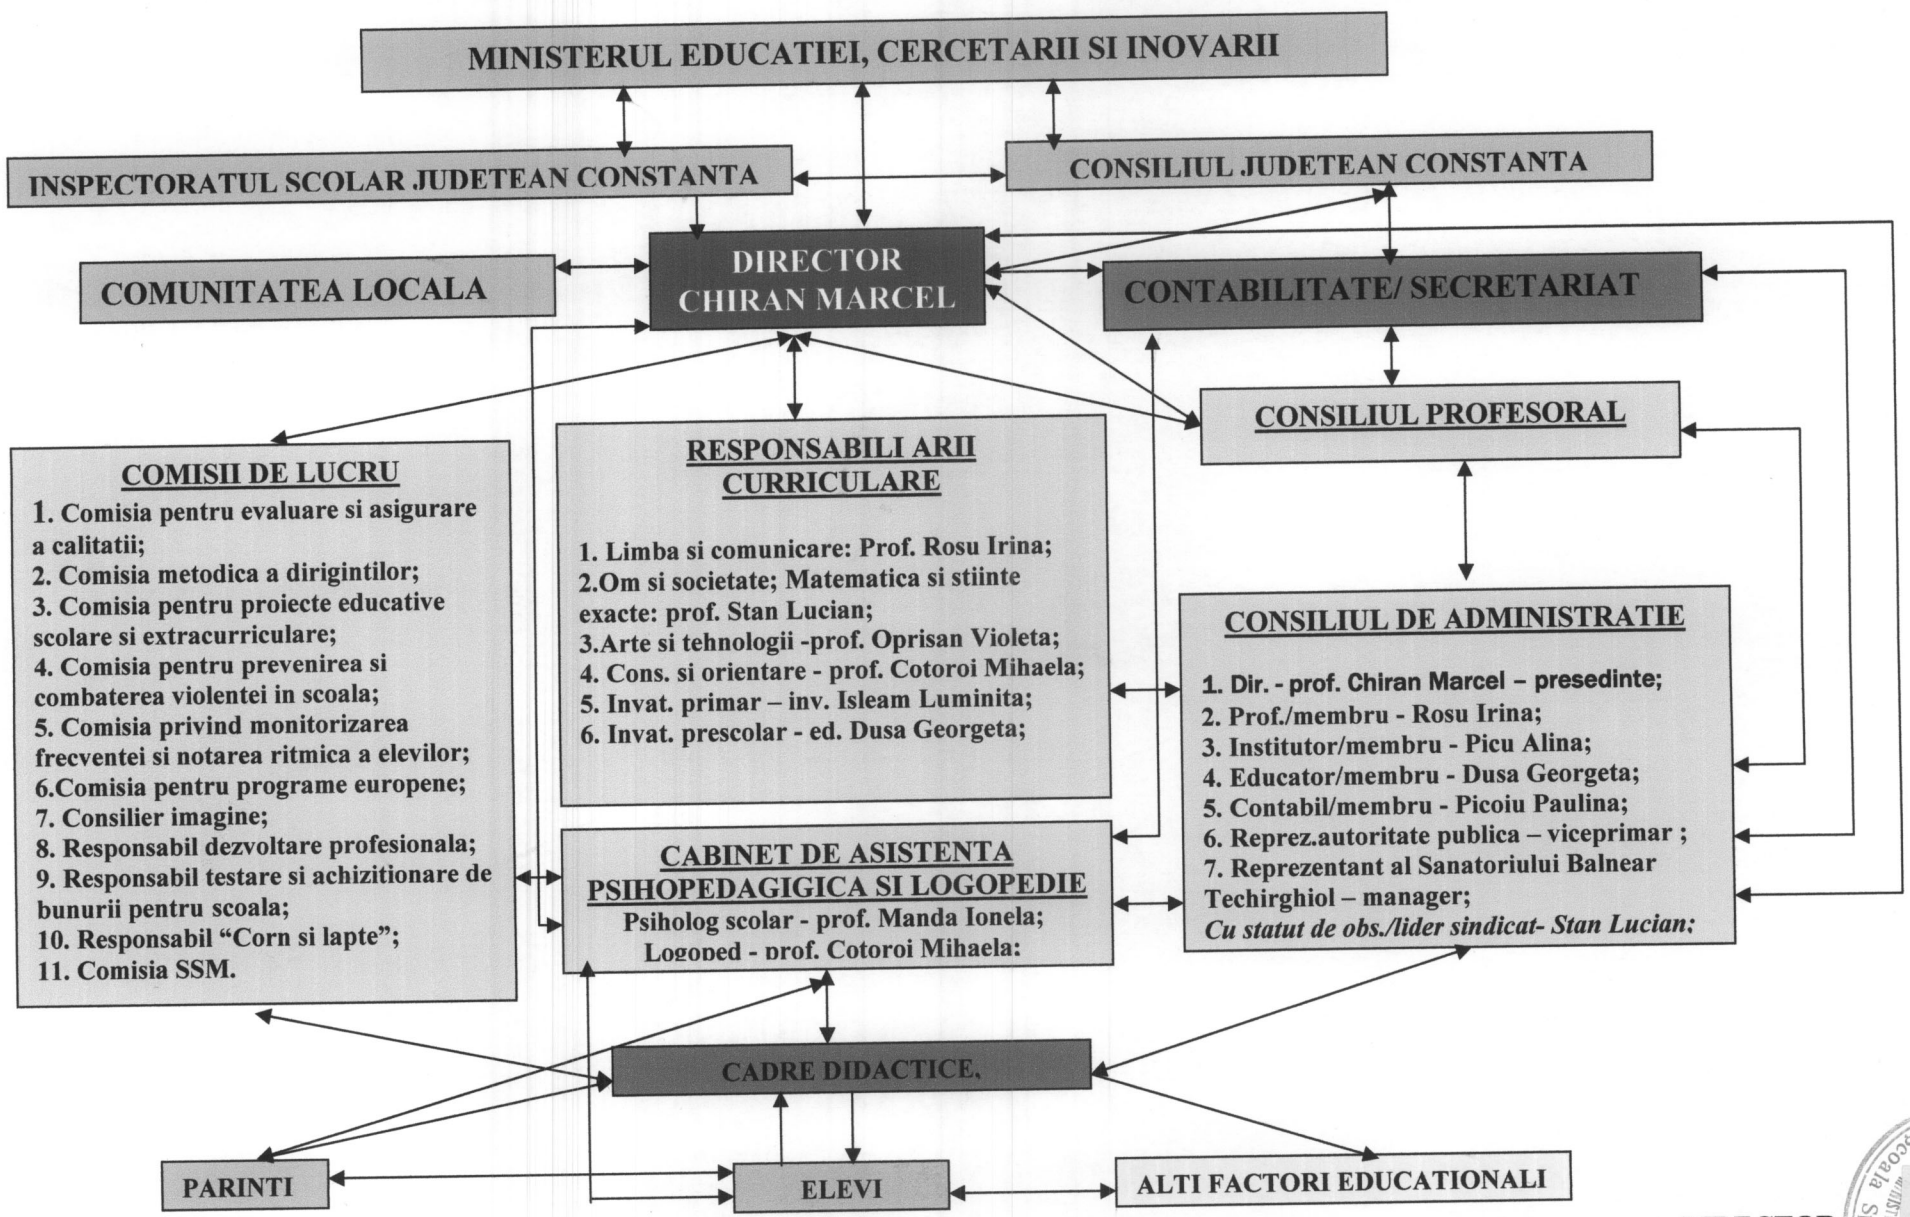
MINISTERUL EDUCATIEI, CERCETARII SI INOVARII

INSPECTORATUL SCOLAR JUDETEAN CONSTANTA

CONSILIUL JUDETEAN CONSTANTA

COMUNITATEA LOCALA

DIRECTOR CHIRAN MARCEL

CONTABILITATE/ SECRETARIAT

CONSILIUL PROFESORAL

COMISII DE LUCRU

1. Comisia pentru evaluare si asigurare a calitatii;
2. Comisia metodica a dirigintilor;
3. Comisia pentru proiecte educative scolare si extracurriculare;
4. Comisia pentru prevenirea si combaterea violentei in scoala;
5. Comisia privind monitorizarea frecventei si notarea ritmica a elevilor;
6.Comisia pentru programe europene;
7. Consilier imagine;
8. Responsabil dezvoltare profesionala;
9. Responsabil testare si achizitionare de bunurii pentru scoala;
10. Responsabil "Corn si lapte";
11. Comisia SSM.

RESPONSABILI ARII CURRICULARE

1. Limba si comunicare: Prof. Rosu Irina;
2.Om si societate; Matematica si stiinte exacte: prof. Stan Lucian;
3.Arte si tehnologii -prof. Oprisan Violeta;
4. Cons. si orientare - prof. Cotoroi Mihaela;
5. Invat. primar – inv. Isleam Luminita;
6. Invat. prescolar - ed. Dusa Georgeta;

CONSILIUL DE ADMINISTRATIE

1. Dir. - prof. Chiran Marcel – presedinte;
2. Prof./membru - Rosu Irina;
3. Institutor/membru - Picu Alina;
4. Educator/membru - Dusa Georgeta;
5. Contabil/membru - Picoiu Paulina;
6. Reprez.autoritate publica – viceprimar ;
7. Reprezentant al Sanatoriului Balnear Techirghiol – manager;
Cu statut de obs./lider sindicat- Stan Lucian;

CABINET DE ASISTENTA PSIHOPEDAGIGICA SI LOGOPEDIE
Psiholog scolar - prof. Manda Ionela;
Logoped - prof. Cotoroi Mihaela;

CADRE DIDACTICE,

PARINTI

ELEVI

ALTI FACTORI EDUCATIONALI